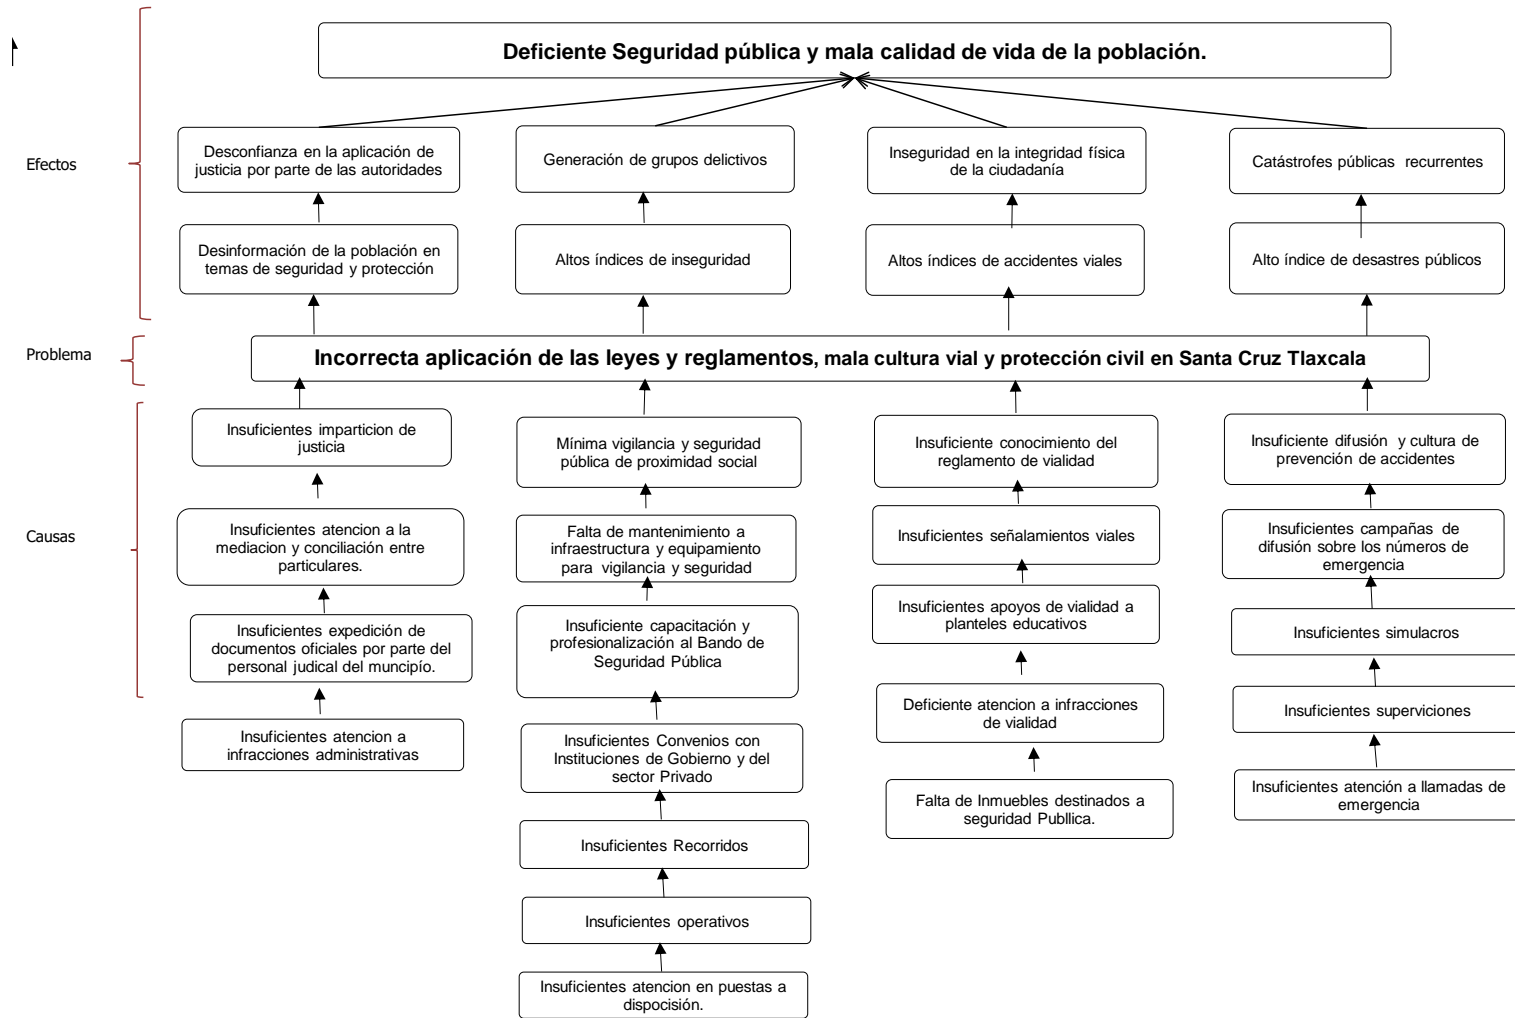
Deficiente Seguridad pública y mala calidad de vida de la población.

Efectos

Desconfianza en la aplicación de justicia por parte de las autoridades

Generación de grupos delictivos

Inseguridad en la integridad física de la ciudadanía

Catástrofes públicas recurrentes

Desinformación de la población en temas de seguridad y protección

Altos índices de inseguridad

Altos índices de accidentes viales

Alto índice de desastres públicos

Problema

Incorrecta aplicación de las leyes y reglamentos, mala cultura vial y protección civil en Santa Cruz Tlaxcala

Causas

Insuficientes imparticion de justicia

Insuficientes atencion a la mediacion y conciliación entre particulares.

Insuficientes expedición de documentos oficiales por parte del personal judical del muncipío.

Insuficientes atencion a infracciones administrativas

Mínima vigilancia y seguridad pública de proximidad social

Falta de mantenimiento a infraestructura y equipamiento para vigilancia y seguridad

Insuficiente capacitación y profesionalización al Bando de Seguridad Pública

Insuficientes Convenios con Instituciones de Gobierno y del sector Privado

Insuficientes Recorridos

Insuficientes operativos

Insuficientes atencion en puestas a dispocisión.

Insuficiente conocimiento del reglamento de vialidad

Insuficientes señalamientos viales

Insuficientes apoyos de vialidad a planteles educativos

Deficiente atencion a infracciones de vialidad

Falta de Inmuebles destinados a seguridad Publlica.

Insuficiente difusión y cultura de prevención de accidentes

Insuficientes campañas de difusión sobre los números de emergencia

Insuficientes simulacros

Insuficientes superviciones

Insuficientes atención a llamadas de emergencia